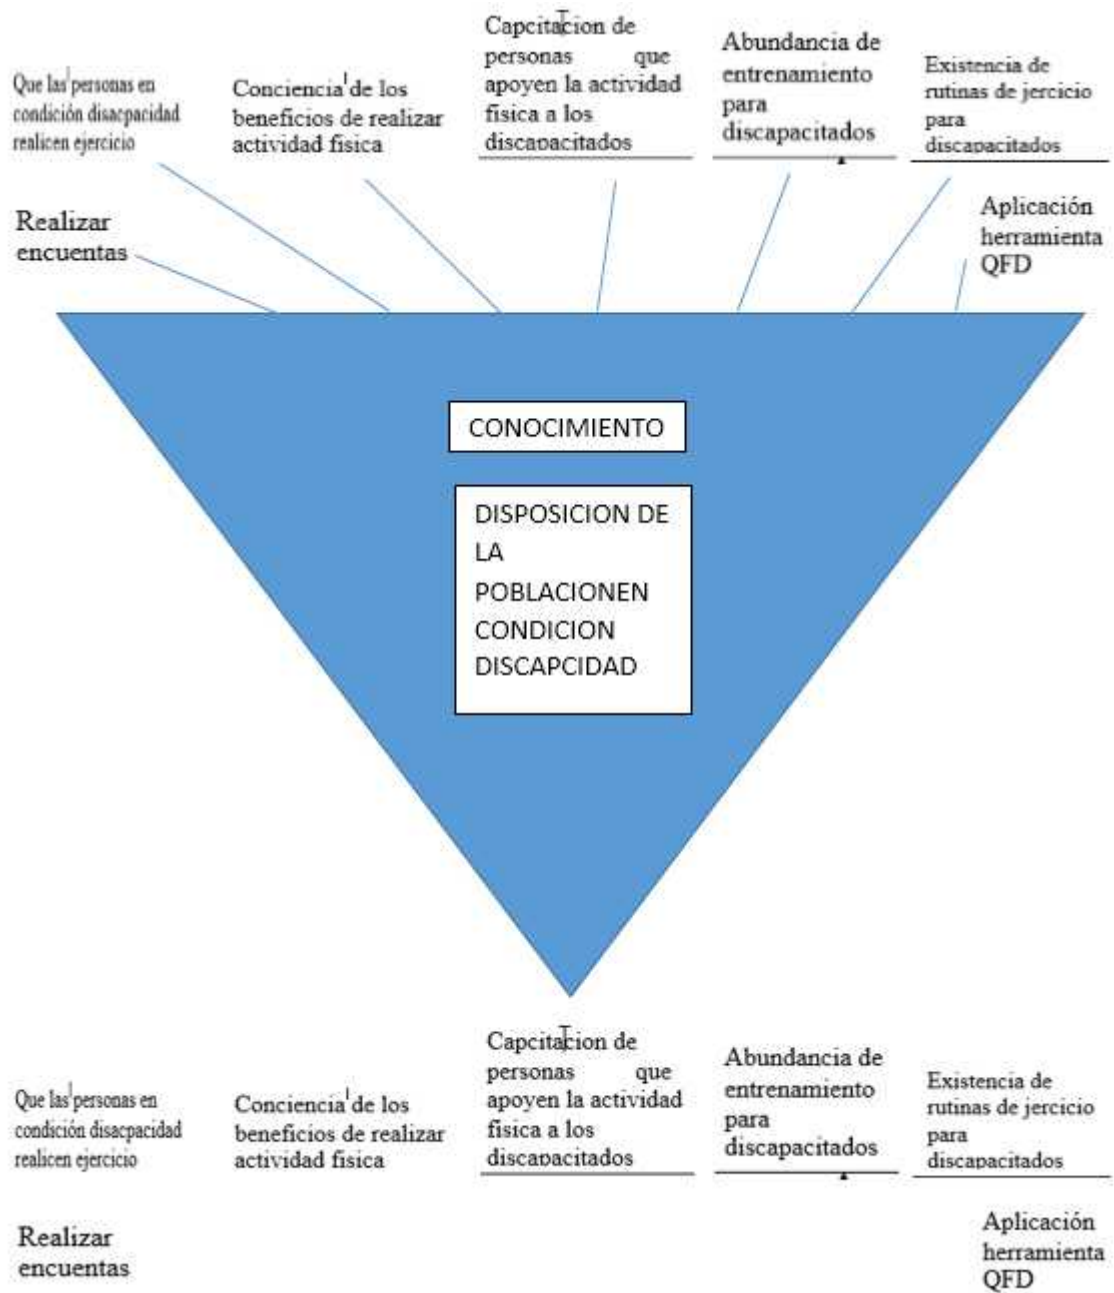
Que las personas en condición disacpacidad realicen ejercicio

Conciencia de los beneficios de realizar actividad fisica

Capcitacion de personas que apoyen la actividad fisica a los discapacitados

Abundancia de entrenamiento para discapacitados

Existencia de rutinas de jercicio para discapacitados

Realizar encuentas

Aplicación herramienta QFD

CONOCIMIENTO

DISPOSICION DE LA POBLACIONEN CONDICION DISCAPCIDAD

Que las personas en condición disacpacidad realicen ejercicio

Conciencia de los beneficios de realizar actividad fisica

Capcitacion de personas que apoyen la actividad fisica a los discapacitados

Abundancia de entrenamiento para discapacitados

Existencia de rutinas de jercicio para discapacitados

Realizar encuentas

Aplicación herramienta QFD